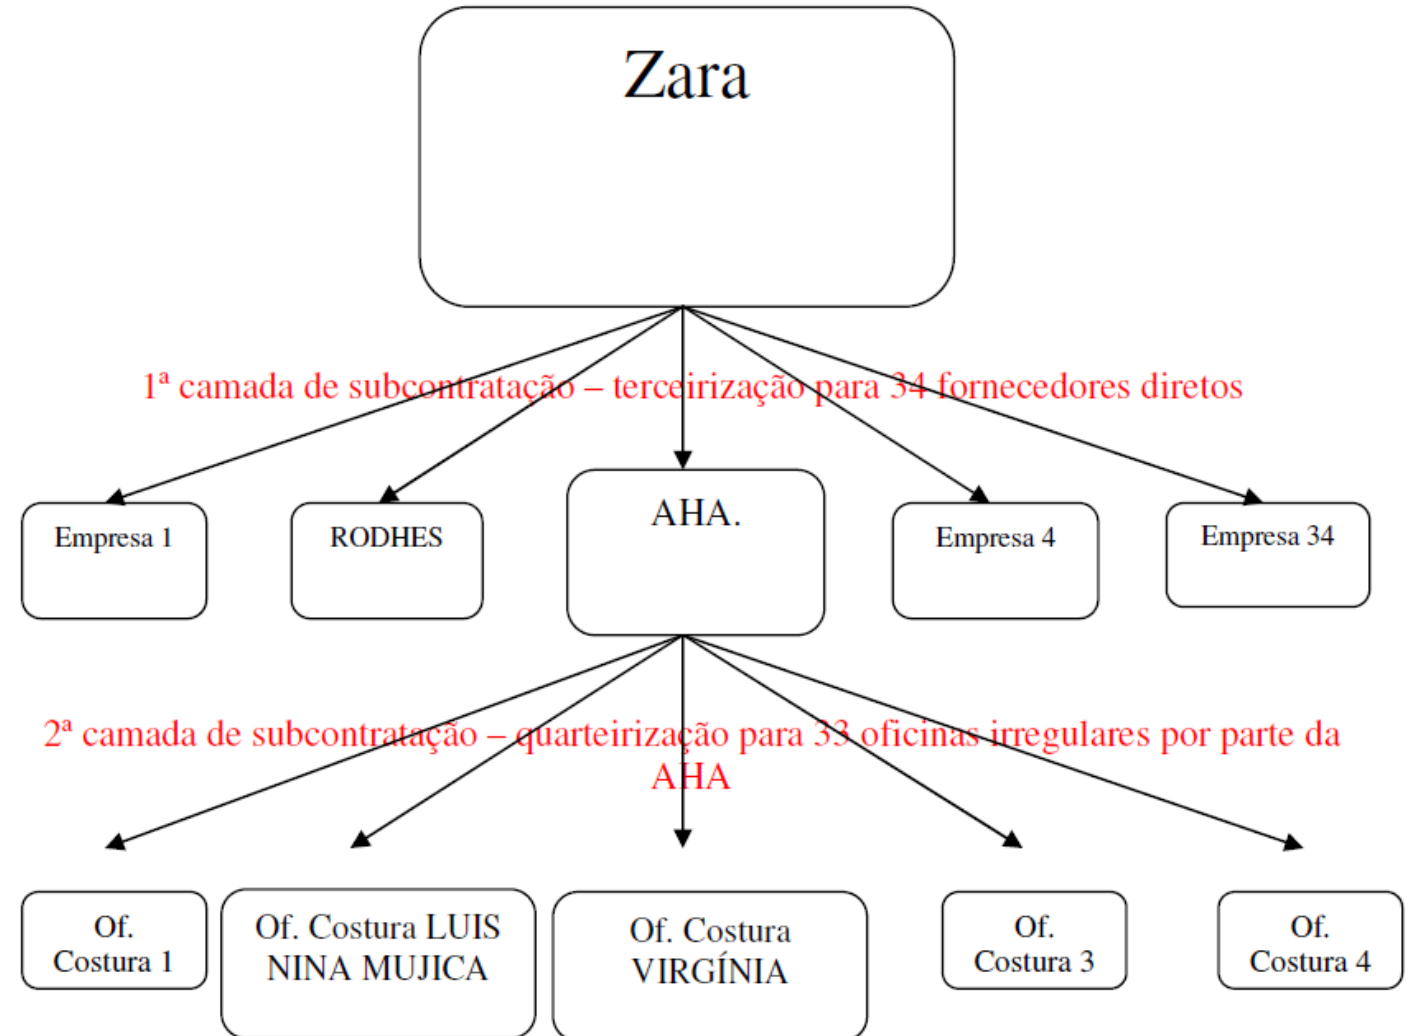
Zara

1ª camada de subcontratação – terceirização para 34 fornecedores diretos

Empresa 1

RODHES

AHA.

Empresa 4

Empresa 34

2ª camada de subcontratação – quarteirização para 33 oficinas irregulares por parte da AHA

Of. Costura 1

Of. Costura LUIS NINA MUJICA

Of. Costura VIRGÍNIA

Of. Costura 3

Of. Costura 4